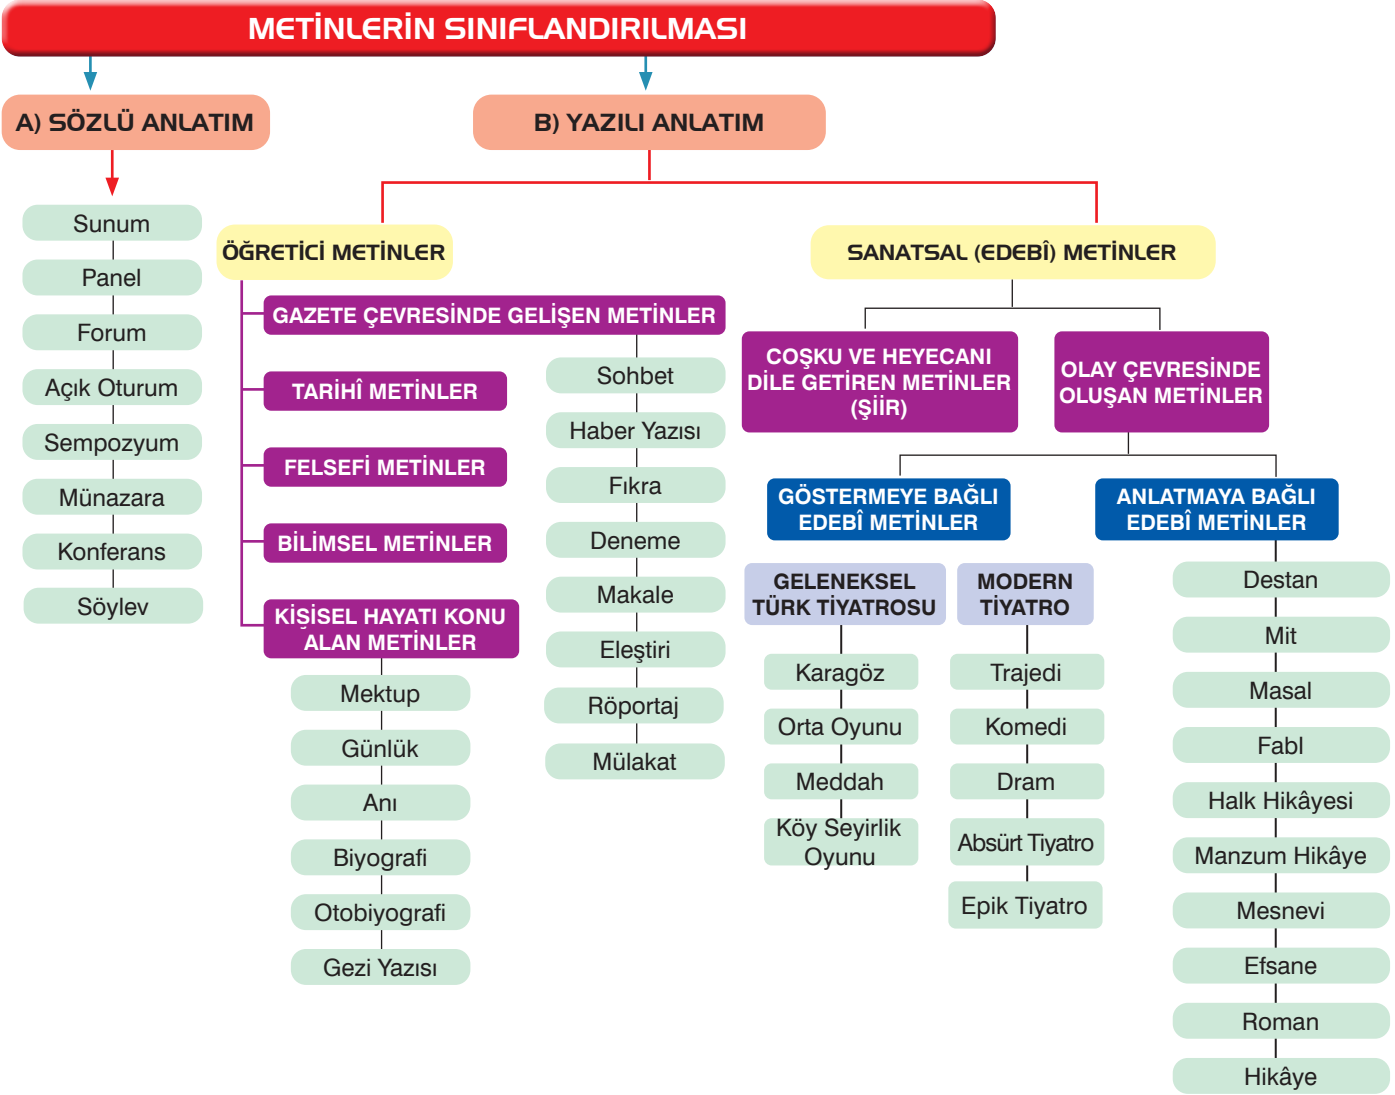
METİNLERİN SINIFLANDIRILMASI

A) SÖZLÜ ANLATIM

Sunum
Panel
Forum
Açık Oturum
Sempozyum
Münazara
Konferans
Söylev

B) YAZILI ANLATIM

ÖĞRETİCİ METİNLER

GAZETE ÇEVRESİNDE GELİŞEN METİNLER
Sohbet
Haber Yazısı
Fıkra
Deneme
Makale
Eleştiri
Röportaj
Mülakat

TARİHÎ METİNLER
FELSEFİ METİNLER
BİLİMSEL METİNLER
KİŞİSEL HAYATI KONU ALAN METİNLER
Mektup
Günlük
Anı
Biyografi
Otobiyografi
Gezi Yazısı

SANATSAL (EDEBÎ) METİNLER

COŞKU VE HEYECANI DİLE GETİREN METİNLER (ŞİİR)

OLAY ÇEVRESİNDE OLUŞAN METİNLER

GÖSTERMEYE BAĞLI EDEBÎ METİNLER

GELENEKSEL TÜRK TİYATROSU
Karagöz
Orta Oyunu
Meddah
Köy Seyirlik Oyunu

MODERN TİYATRO
Trajedi
Komedi
Dram
Absürt Tiyatro
Epik Tiyatro

ANLATMAYA BAĞLI EDEBÎ METİNLER
Destan
Mit
Masal
Fabl
Halk Hikâyesi
Manzum Hikâye
Mesnevi
Efsane
Roman
Hikâye